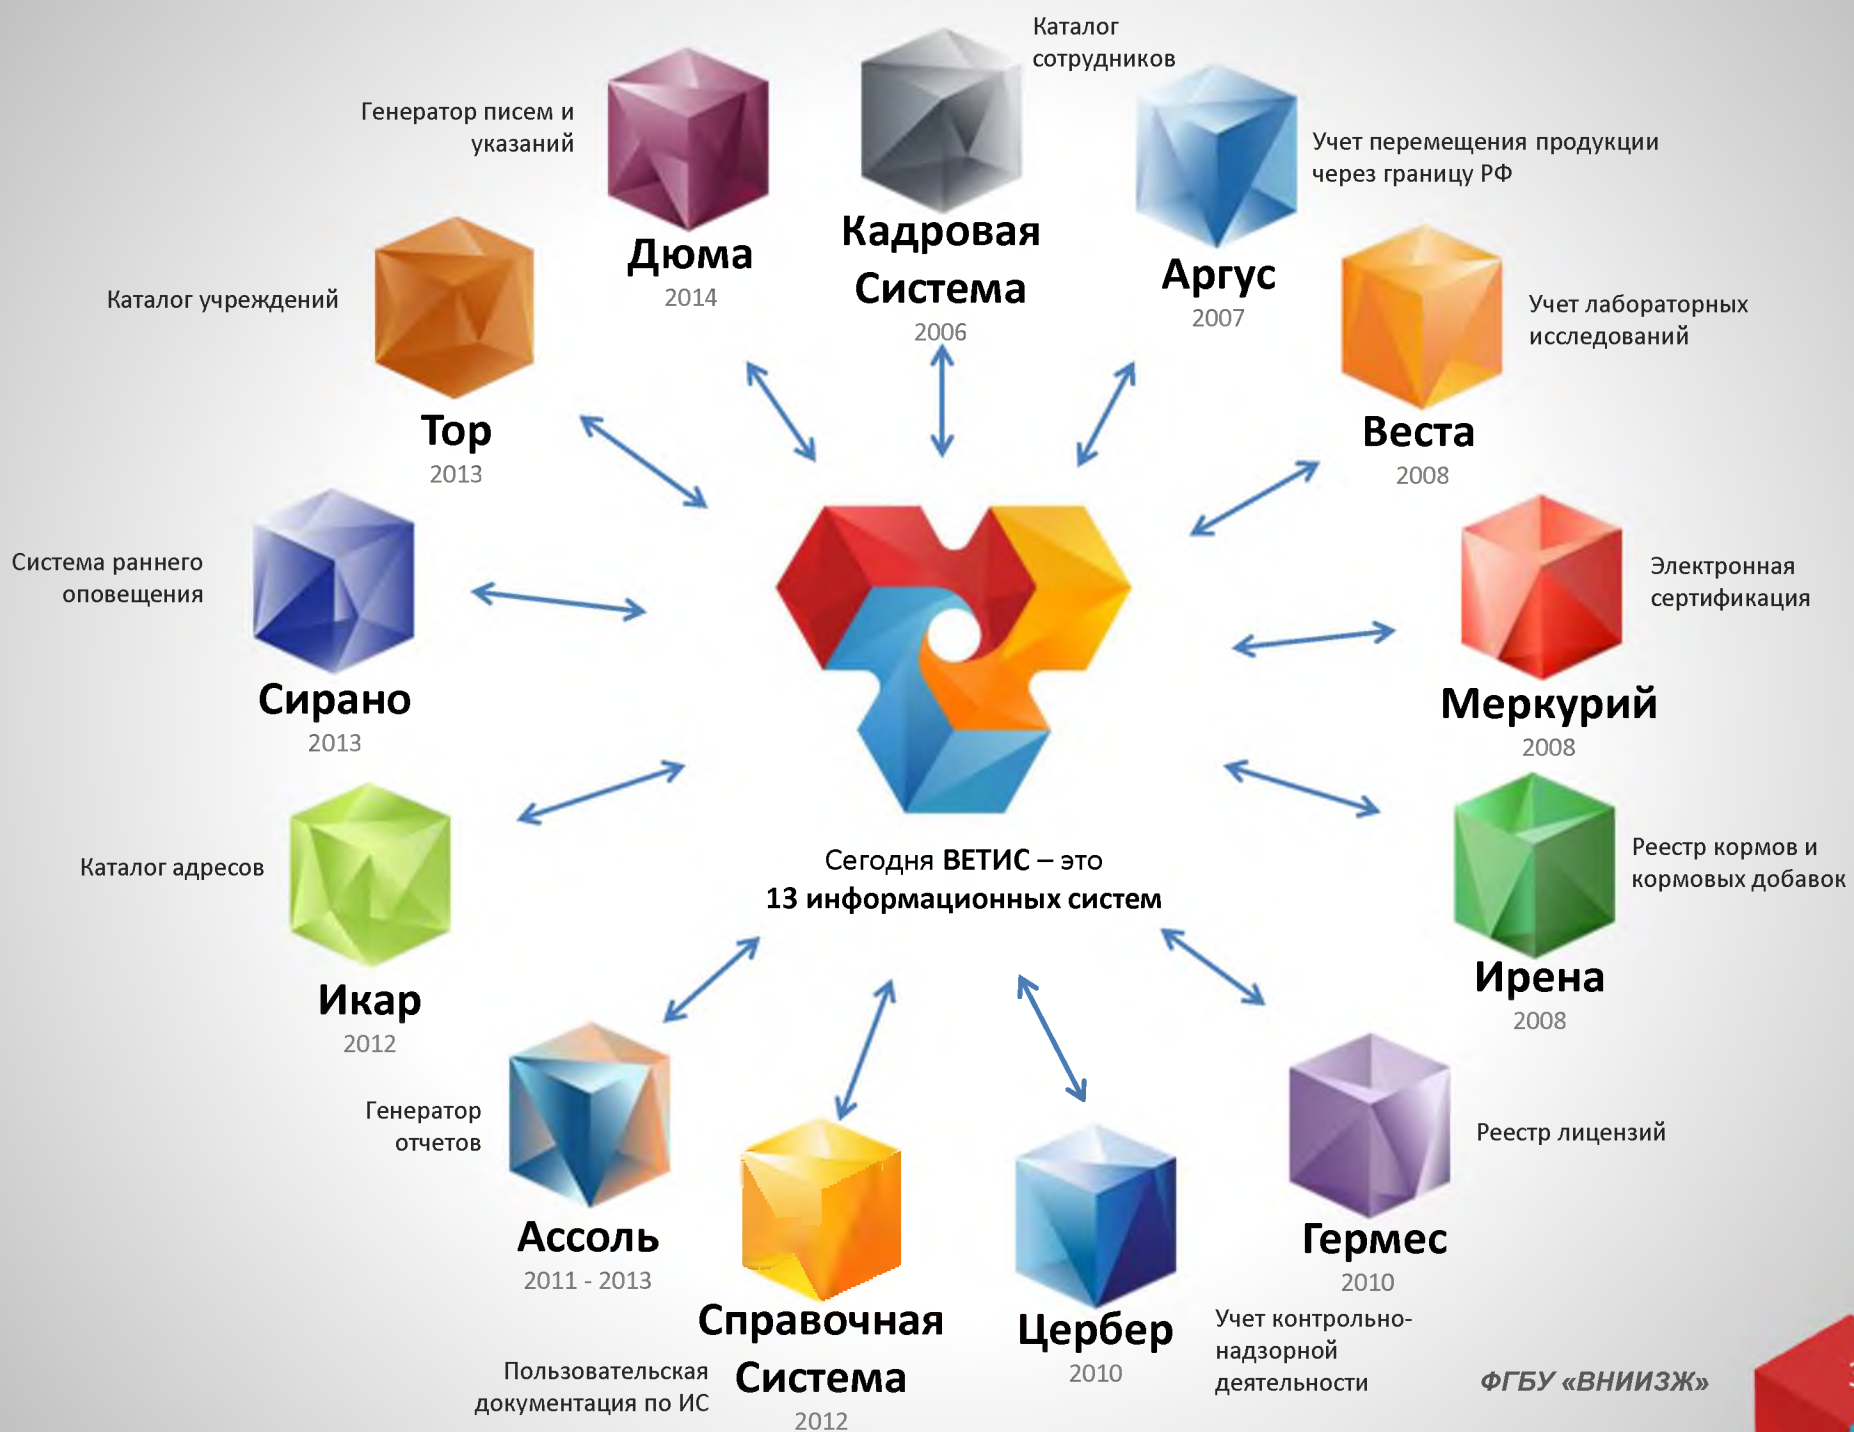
Каталог сотрудников

Генератор писем и указаний

Дюма
2014

Кадровая Система
2006

Учет перемещения продукции через границу РФ

Аргус
2007

Каталог учреждений

Тор
2013

Учет лабораторных исследований

Веста
2008

Система раннего оповещения

Сирано
2013

Электронная сертификация

Меркурий
2008

Каталог адресов

Икар
2012

Сегодня **ВЕТИС** – это
**13 информационных систем**

Реестр кормов и кормовых добавок

Ирена
2008

Генератор отчетов

Ассоль
2011 - 2013

Справочная Система
2012

Пользовательская документация по ИС

Цербер
2010

Учет контрольно-надзорной деятельности

Реестр лицензий

Гермес
2010

ФГБУ «ВНИИЗЖ»